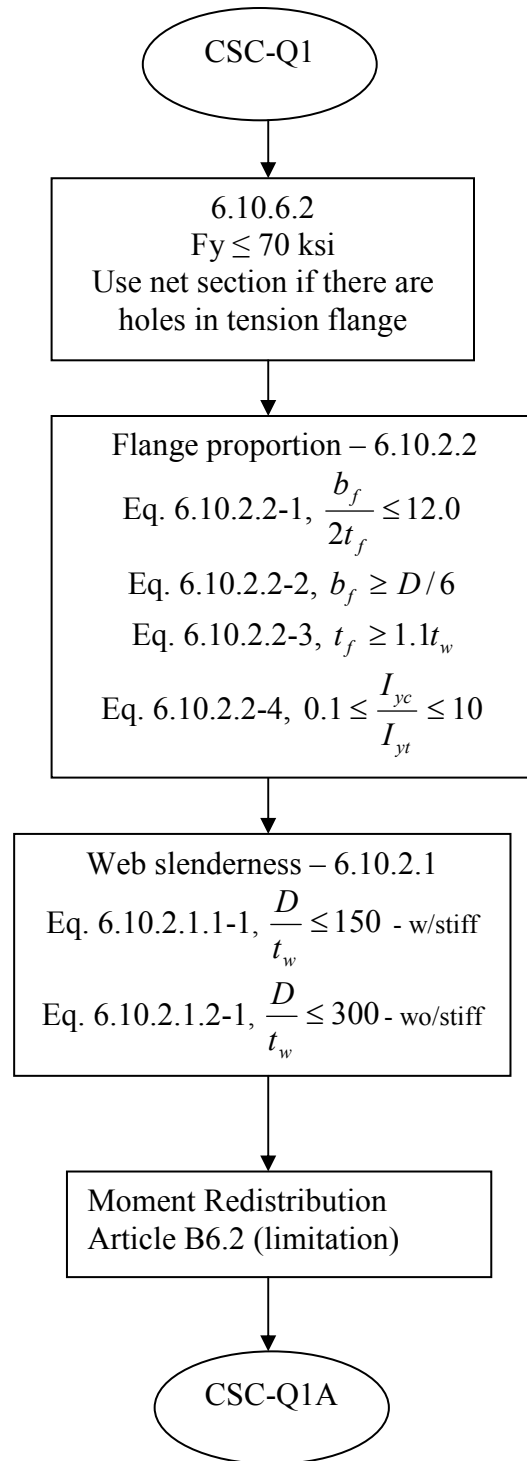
CSC-Q1

6.10.6.2
Fy $\leq$ 70 ksi
Use net section if there are holes in tension flange

Flange proportion – 6.10.2.2
Eq. 6.10.2.2-1, $\frac{b_f}{2t_f} \leq 12.0$
Eq. 6.10.2.2-2, $b_f \geq D/6$
Eq. 6.10.2.2-3, $t_f \geq 1.1t_w$
Eq. 6.10.2.2-4, $0.1 \leq \frac{I_{yc}}{I_{yt}} \leq 10$

Web slenderness – 6.10.2.1
Eq. 6.10.2.1.1-1, $\frac{D}{t_w} \leq 150$ - w/stiff
Eq. 6.10.2.1.2-1, $\frac{D}{t_w} \leq 300$ - wo/stiff

Moment Redistribution
Article B6.2 (limitation)

CSC-Q1A